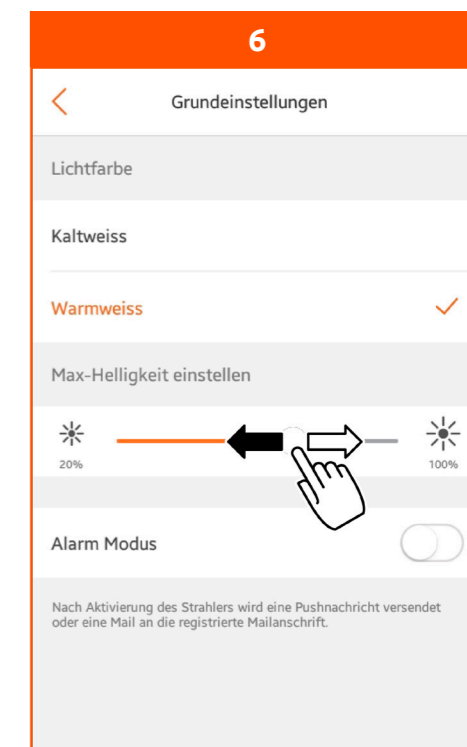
6

Grundeinstellungen

Lichtfarbe

Kaltweiss

Warmweiss

Max-Helligkeit einstellen

20%

100%

Alarm Modus

Nach Aktivierung des Strahlers wird eine Pushnachricht versendet oder eine Mail an die registrierte Mailanschrift.